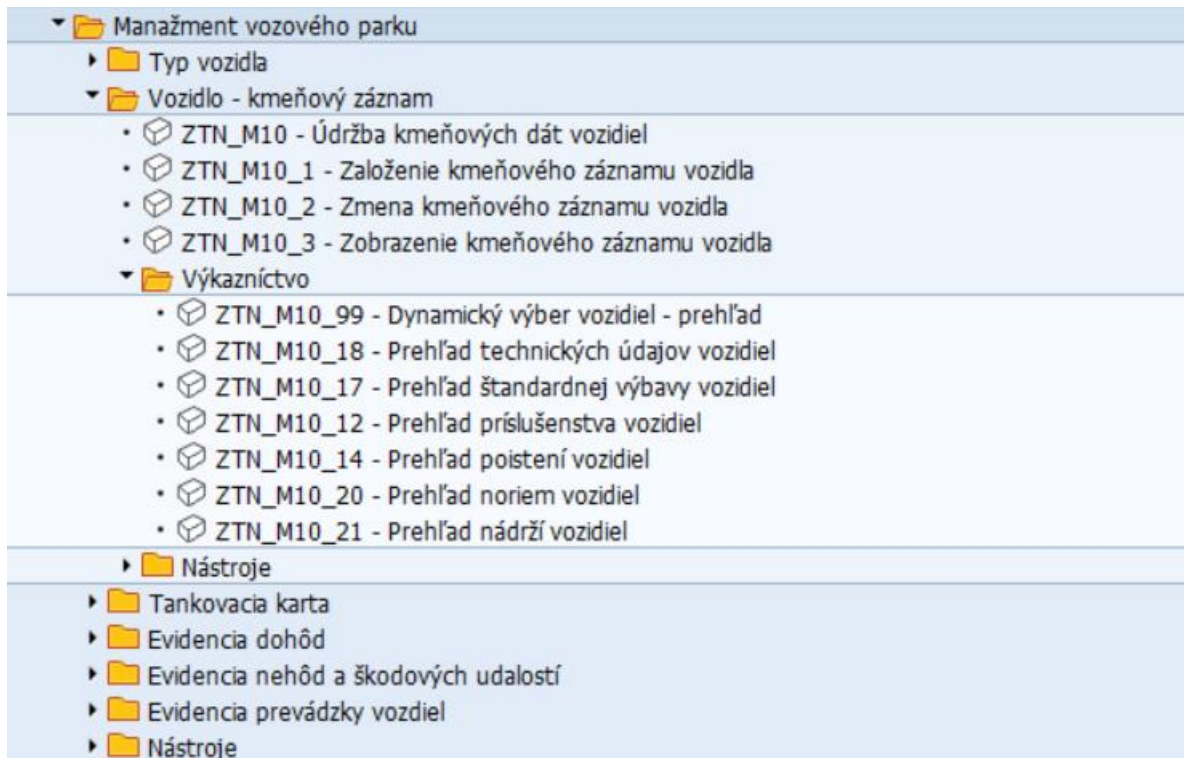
Manažment vozového parku
Typ vozidla
Vozidlo - kmeňový záznam
ZTN_M10 - Údržba kmeňových dát vozidiel
ZTN_M10_1 - Založenie kmeňového záznamu vozidla
ZTN_M10_2 - Zmena kmeňového záznamu vozidla
ZTN_M10_3 - Zobrazenie kmeňového záznamu vozidla
Výkazníctvo
ZTN_M10_99 - Dynamický výber vozidiel - prehľad
ZTN_M10_18 - Prehľad technických údajov vozidiel
ZTN_M10_17 - Prehľad štandardnej výbavy vozidiel
ZTN_M10_12 - Prehľad príslušenstva vozidiel
ZTN_M10_14 - Prehľad poistení vozidiel
ZTN_M10_20 - Prehľad noriem vozidiel
ZTN_M10_21 - Prehľad nádrží vozidiel
Nástroje
Tankovacia karta
Evidencia dohôd
Evidencia nehôd a škodových udalostí
Evidencia prevádzky vozdiel
Nástroje